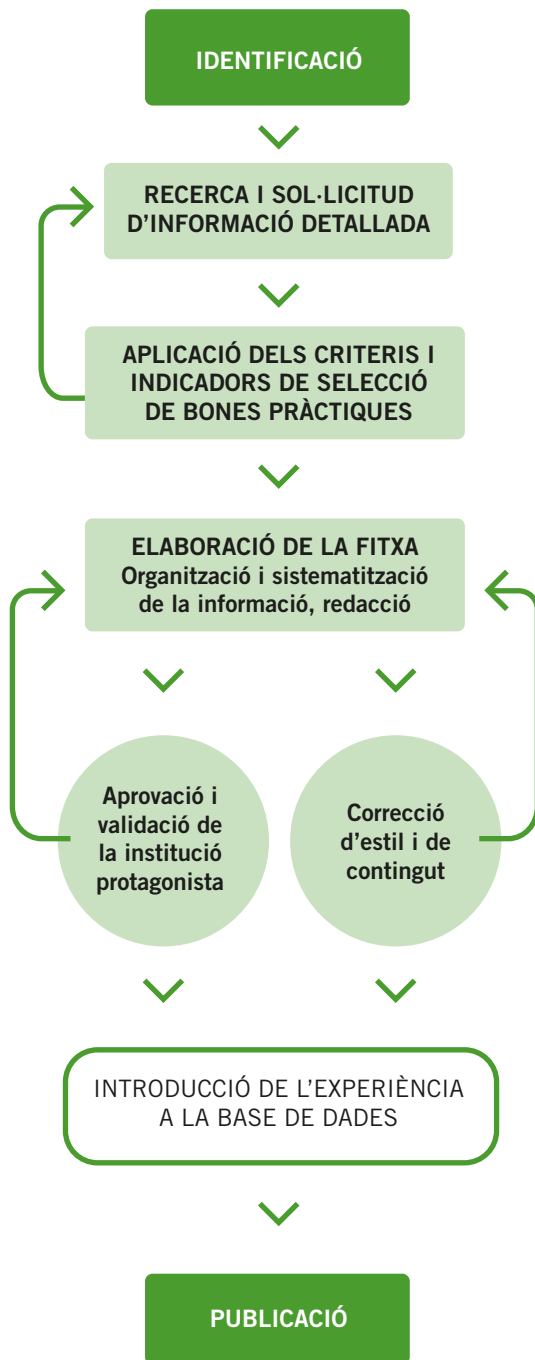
IDENTIFICACIÓ

RECERCA I SOL·LICITUD D'INFORMACIÓ DETALLADA

APLICACIÓ DELS CRITERIS I INDICADORS DE SELECCIÓ DE BONES PRÀCTIQUES

ELABORACIÓ DE LA FITXA
Organització i sistematització de la informació, redacció

Aprovació i validació de la institució protagonista

Correcció d'estil i de contingut

INTRODUCCIÓ DE L'EXPERIÈNCIA A LA BASE DE DADES

PUBLICACIÓ